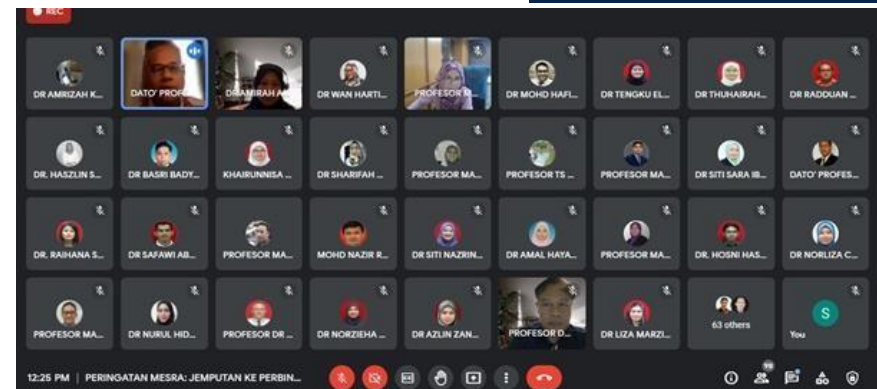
REC

DR AMRIZAH K...
DATO' PROF...
DR AMIRAH A...
DR WAN HARTI...
PROFESOR M...
DR MOHD HAFI...
DR TENGKU EL...
DR THUHAIRAH...
DR RADDUAN ...

DR. HASZLIN S...
DR BASRI BADY...
KHAIRUNNISA ...
DR SHARIFAH ...
PROFESOR MA...
PROFESOR TS ...
PROFESOR MA...
DR SITI SARA IB...
DATO' PROFES...

DR. RAIHANA S...
DR SAFAWI AB...
PROFESOR MA...
MOHD NAZIR R...
DR SITI NAZRIN...
DR AMAL HAYA...
PROFESOR MA...
DR. HOSNI HAS...
DR NORLIZA C...

PROFESOR MA...
DR NURUL HID...
PROFESOR DR ...
DR NORZIEHA ...
DR AZLIN ZAN...
PROFESOR D...
DR LIZA MARZI...
63 others
S
You

12:25 PM | PERINGATAN MESRA: JEMPUTAN KE PERBIN...
70